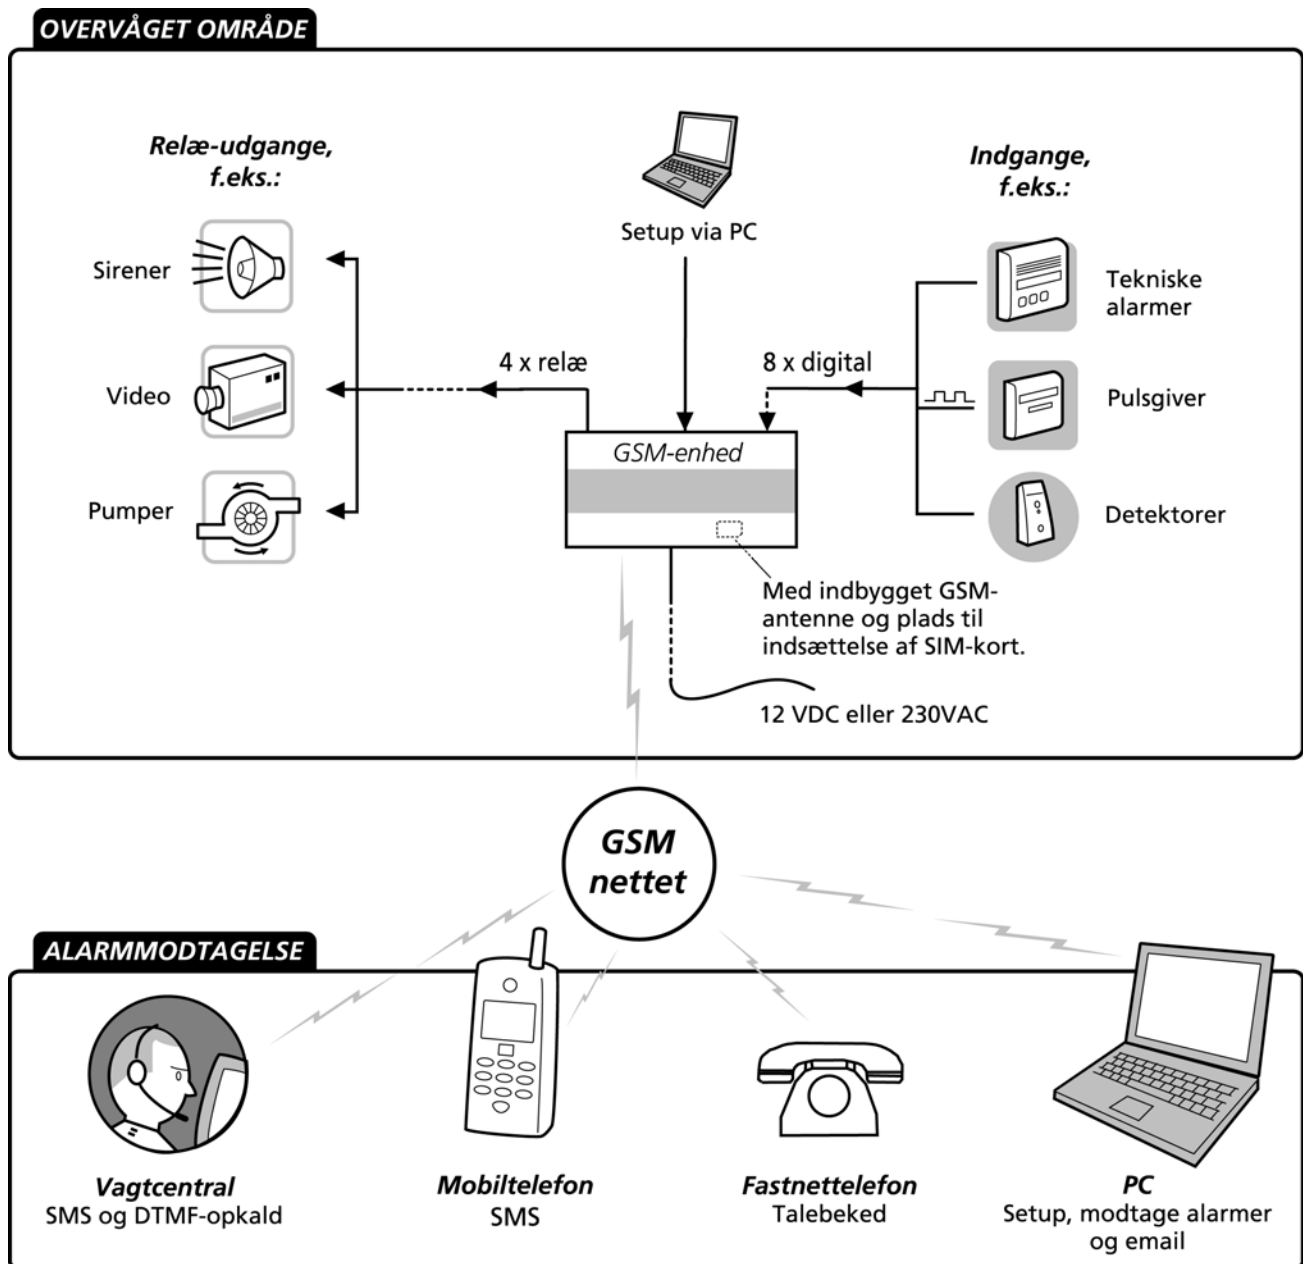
OVERVÅGET OMRÅDE

Relæ-udgange, f.eks.:

Sirener

Video

Pumper

Setup via PC

Indgange, f.eks.:

Tekniske alarmer

Pulsgiver

Detektorer

4 x relæ

8 x digital

GSM-enhed

Med indbygget GSM-antenne og plads til indsættelse af SIM-kort.

12 VDC eller 230VAC

GSM nettet

ALARMMODTAGELSE

Vagtcentral
SMS og DTMF-opkald

Mobiltelefon
SMS

Fastnettelefon
Talebeked

PC
Setup, modtage alarmer og email